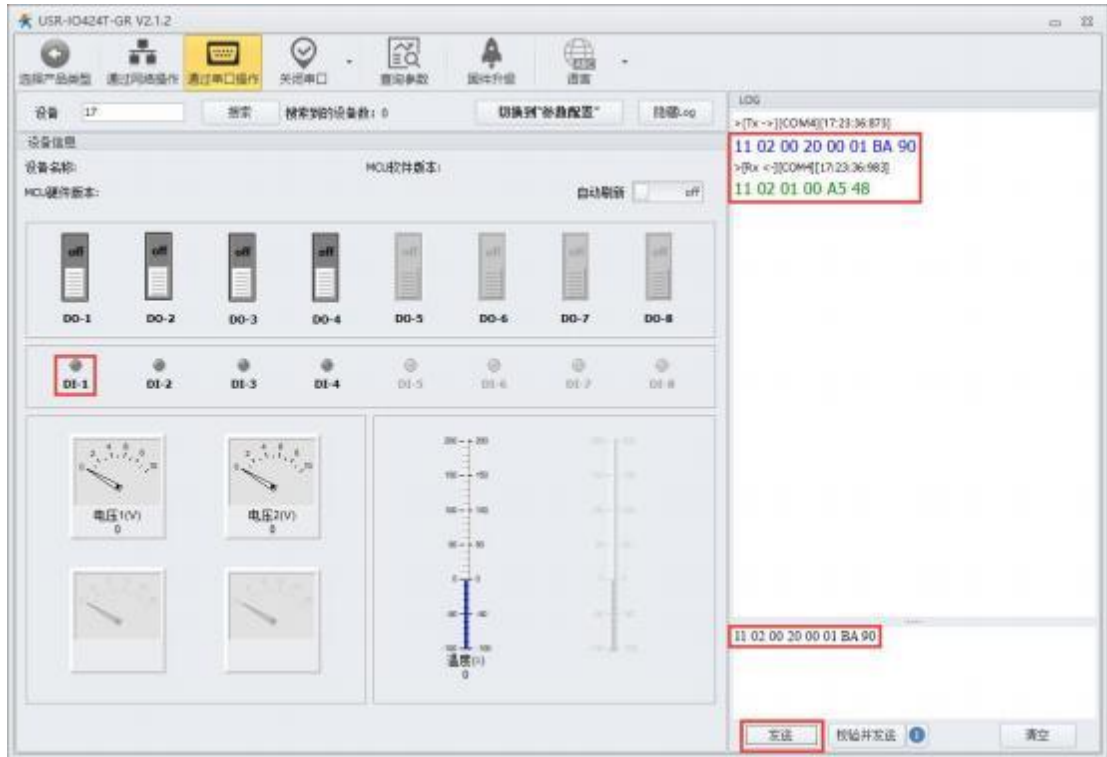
USR-IO424T-GR V2.1.2

选择产品类型 通过网络操作 通过串口操作 关闭串口 查询参数 固件升级 语言

设备 17 搜索 搜索到的设备数：0 切换到"参数配置" 隐藏Log

设备信息
设备名称:
MCU软件版本:
MCU硬件版本:
自动刷新 off

off off off off off off off off
DO-1 DO-2 DO-3 DO-4 DO-5 DO-6 DO-7 DO-8

DI-1 DI-2 DI-3 DI-4 DI-5 DI-6 DI-7 DI-8

电压1(V)
0
电压2(V)
0

温度(℃)
0

LOG
>[Tx->][COM4][17:23:36:873]
11 02 00 20 00 01 BA 90
>[Rx<-][COM4][17:23:36:983]
11 02 01 00 A5 48

11 02 00 20 00 01 BA 90

发送 校验并发送 清空